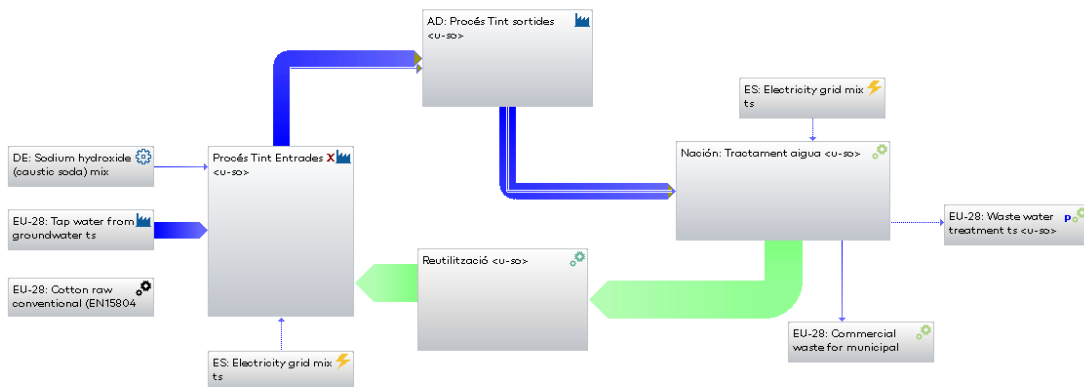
AD: Procés Tint sortides
<u-so>

ES: Electricity grid mix
ts

DE: Sodium hydroxide
(caustic soda) mix

Procés Tint Entrades X
<u-so>

Nación: Tractament aigua <u-so>

EU-28: Tap water from
groundwater ts

EU-28: Waste water
treatment ts <u-so>

p

Reutilització <u-so>

EU-28: Cotton raw
conventional (EN15804

EU-28: Commercial
waste for municipal

ES: Electricity grid mix
ts